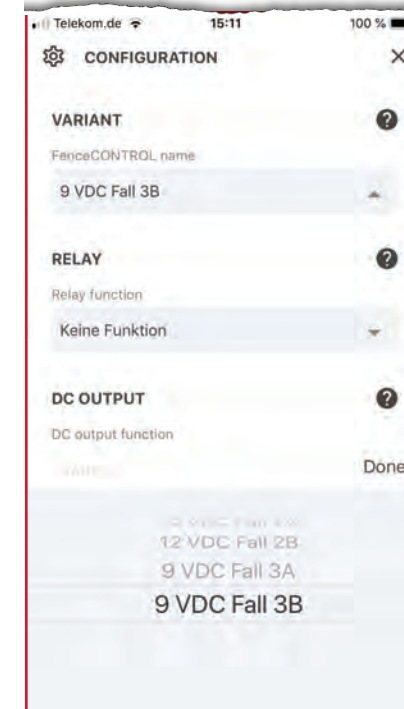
Telekom.de 15:11 100 %

CONFIGURATION ×

VARIANT ?

FenceCONTROL name

9 VDC Fall 3B

RELAY ?

Relay function

Keine Funktion

DC OUTPUT ?

DC output function

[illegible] Done

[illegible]
12 VDC Fall 2B
9 VDC Fall 3A
9 VDC Fall 3B